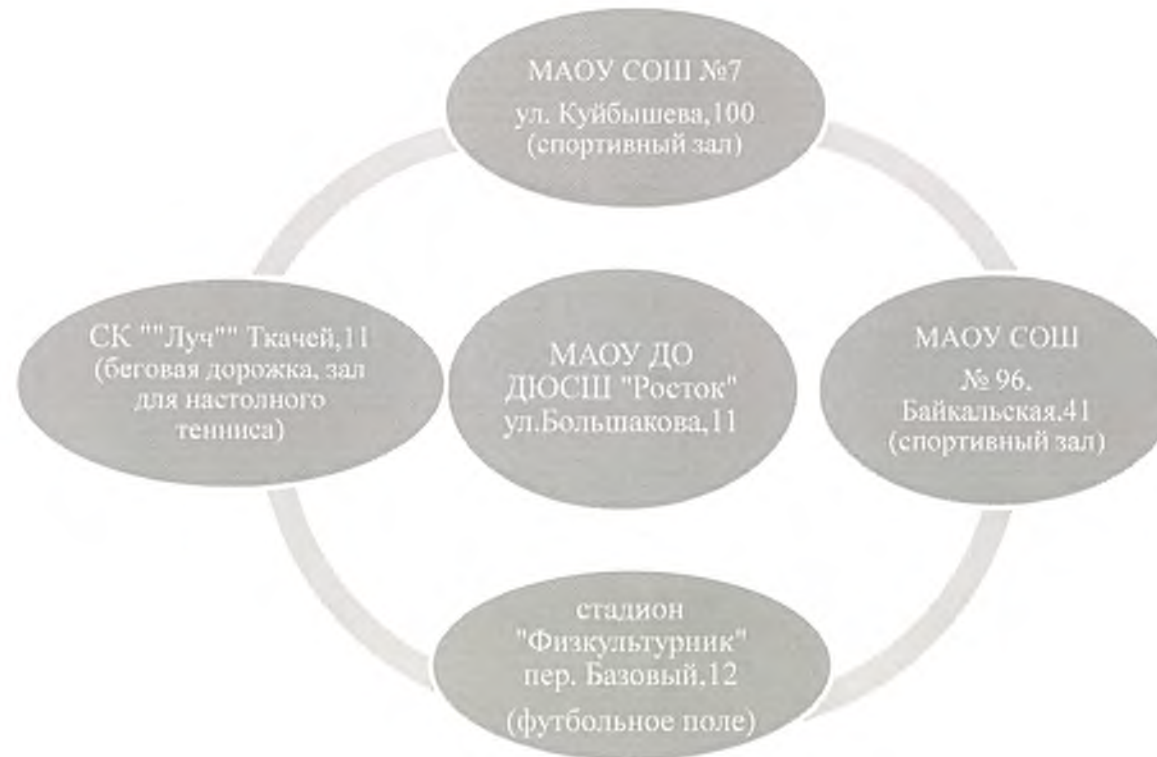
МАОУ СОШ №7
ул. Куйбышева,100
(спортивный зал)

СК ""Луч"" Ткачей,11
(беговая дорожка, зал для настолного тенниса)

МАОУ ДО ДЮСШ "Росток"
ул.Большакова,11

МАОУ СОШ
№ 96.
Байкальская.41
(спортивный зал)

стадион
"Физкультурник"
пер. Базовый,12
(футбольное поле)